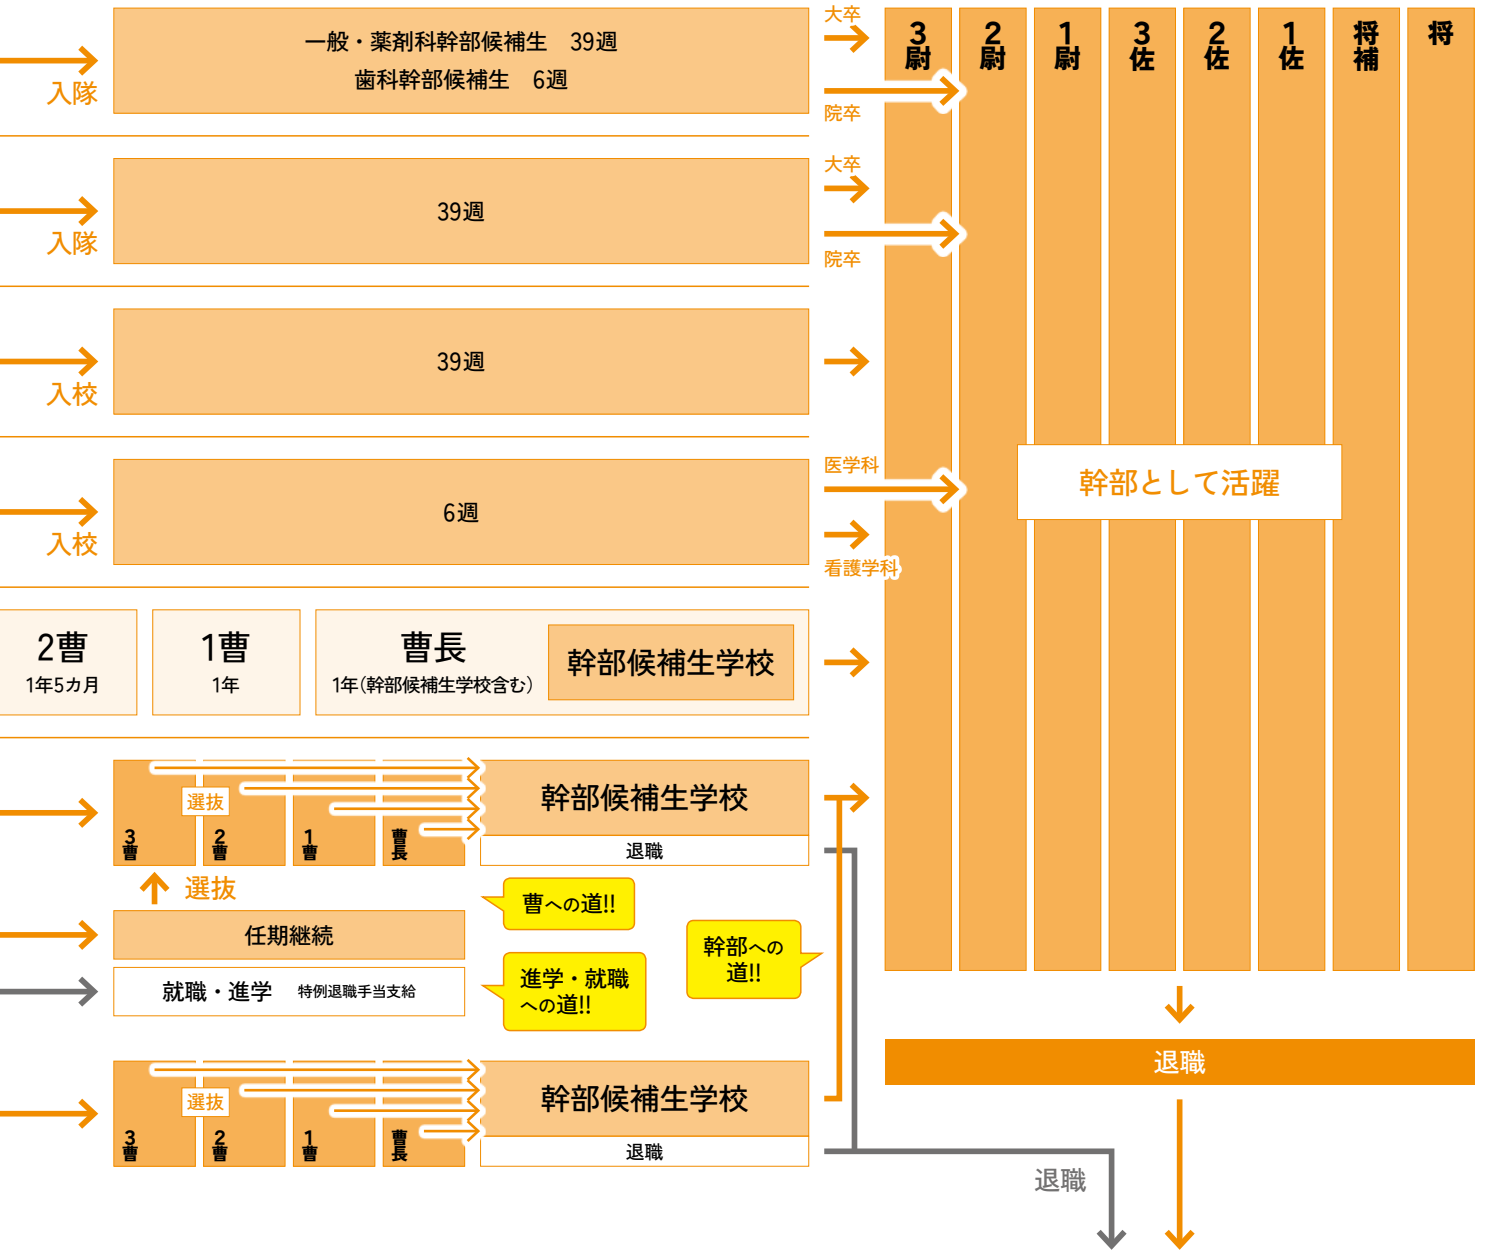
入隊
一般・薬剤科幹部候補生　39週
歯科幹部候補生　6週
大卒
院卒

入隊
39週
大卒
院卒

入校
39週

入校
6週
医学科
看護学科

3尉
2尉
1尉
3佐
2佐
1佐
将補
将

幹部として活躍

2曹
1年5カ月
1曹
1年
曹長
1年（幹部候補生学校含む）
幹部候補生学校

選抜
3曹
2曹
1曹
曹長
幹部候補生学校
退職

選抜
任期継続
就職・進学　特例退職手当支給
曹への道!!
進学・就職への道!!
幹部への道!!

選抜
3曹
2曹
1曹
曹長
幹部候補生学校
退職

退職
退職